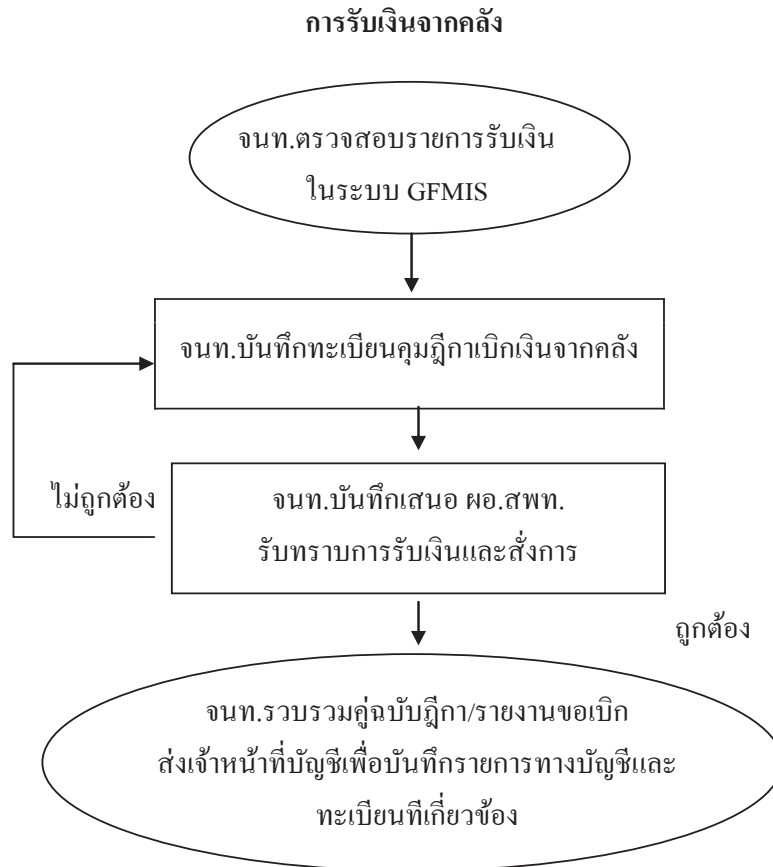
การรับเงินจากคลัง

จนท.ตรวจสอบรายการรับเงิน ในระบบ GFMIS

จนท.บันทึกทะเบียนคุมฎีกาเบิกเงินจากคลัง

ไม่ถูกต้อง

จนท.บันทึกเสนอ ผอ.สพท. รับทราบการรับเงินและสั่งการ

ถูกต้อง

จนท.รวบรวมคู่ฉบับฎีกา/รายงานขอเบิก ส่งเจ้าหน้าที่บัญชีเพื่อบันทึกรายการทางบัญชีและทะเบียนทีเกี่ยวข้อง